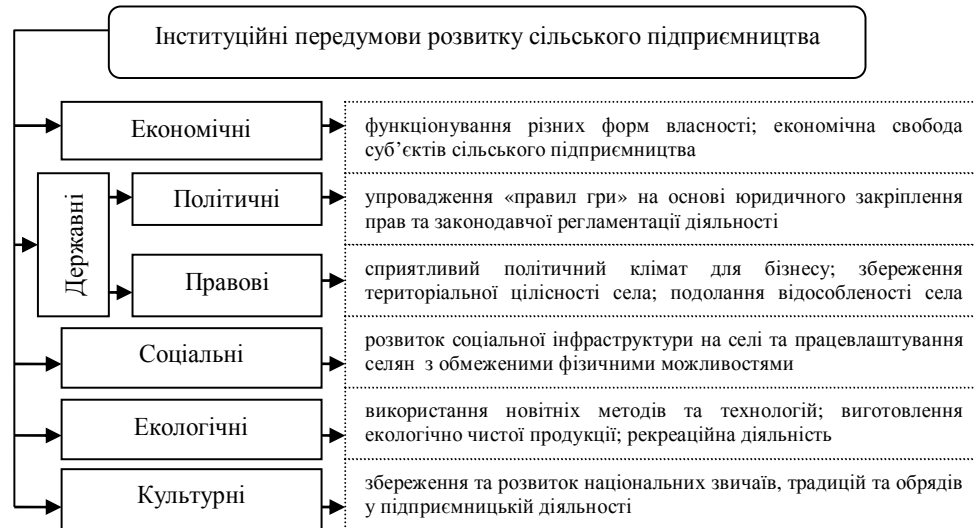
Інституційні передумови розвитку сільського підприємництва

Економічні

функціонування різних форм власності; економічна свобода суб'єктів сільського підприємництва

Державні

Політичні

упровадження «правил гри» на основі юридичного закріплення прав та законодавчої регламентації діяльності

Правові

сприятливий політичний клімат для бізнесу; збереження територіальної цілісності села; подолання відособленості села

Соціальні

розвиток соціальної інфраструктури на селі та працевлаштування селян з обмеженими фізичними можливостями

Екологічні

використання новітніх методів та технологій; виготовлення екологічно чистої продукції; рекреаційна діяльність

Культурні

збереження та розвиток національних звичаїв, традицій та обрядів у підприємницькій діяльності